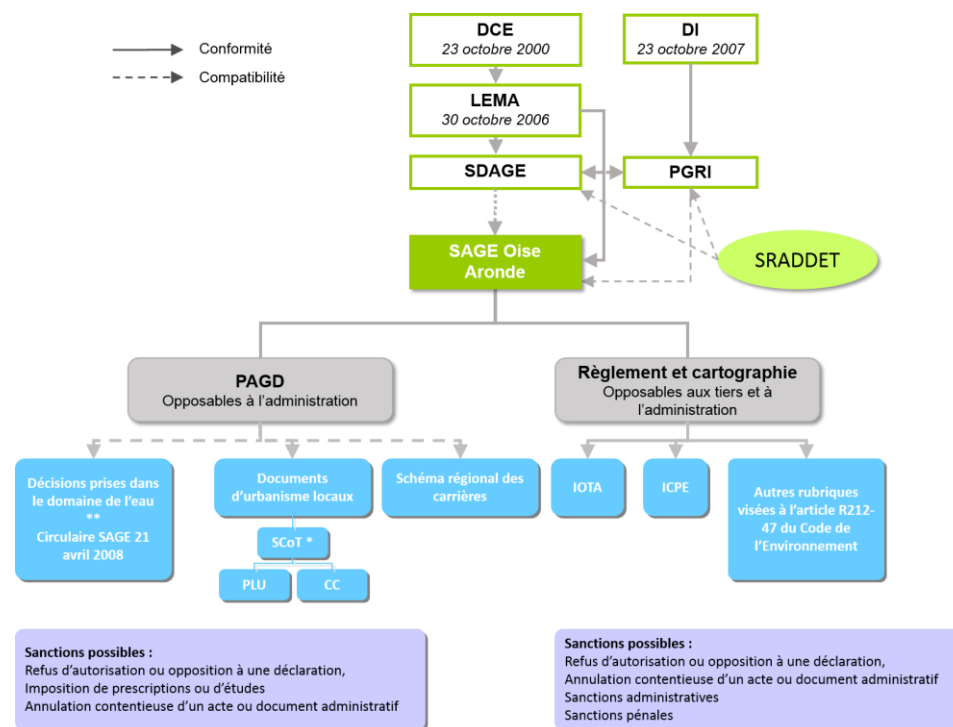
Conformité

Compatibilité

DCE
23 octobre 2000

DI
23 octobre 2007

LEMA
30 octobre 2006

SDAGE

PGRI

SAGE Oise Aronde

SRADDET

PAGD
Opposables à l'administration

Règlement et cartographie
Opposables aux tiers et à l'administration

Décisions prises dans le domaine de l'eau **
Circulaire SAGE 21 avril 2008

Documents d'urbanisme locaux

SCoT *

PLU

CC

Schéma régional des carrières

IOTA

ICPE

Autres rubriques visées à l'article R212-47 du Code de l'Environnement

Sanctions possibles :
Refus d'autorisation ou opposition à une déclaration,
Imposition de prescriptions ou d'études
Annulation contentieuse d'un acte ou document administratif

Sanctions possibles :
Refus d'autorisation ou opposition à une déclaration,
Annulation contentieuse d'un acte ou document administratif
Sanctions administratives
Sanctions pénales